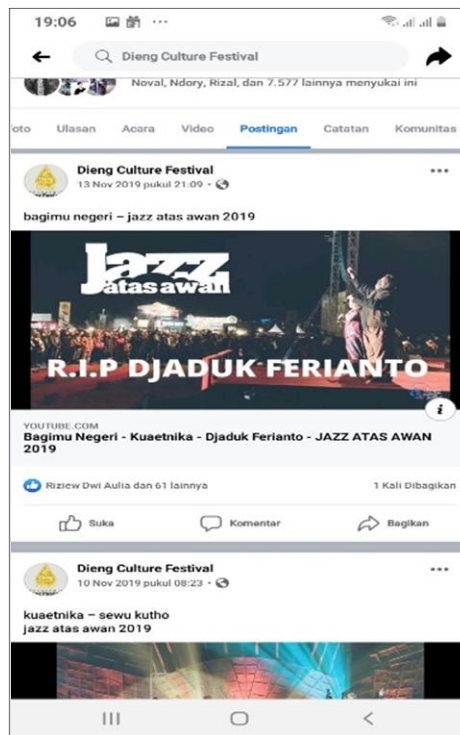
19:06

Dieng Culture Festival

Noval, Ndory, Rizal, dan 7.577 lainnya menyukai ini

oto Ulasan Acara Video Postingan Catatan Komunitas

Dieng Culture Festival
13 Nov 2019 pukul 21:09

bagimu negeri – jazz atas awan 2019

Jazz atas awan

R.I.P DJADUK FERIANTO

YOUTUBE.COM
Bagimu Negeri - Kuaetnika - Djaduk Ferianto - JAZZ ATAS AWAN 2019

Riziew Dwi Aulia dan 61 lainnya

1 Kali Dibagikan

Suka Komentar Bagikan

Dieng Culture Festival
10 Nov 2019 pukul 08:23

kuaetnika – sewu kutho
jazz atas awan 2019